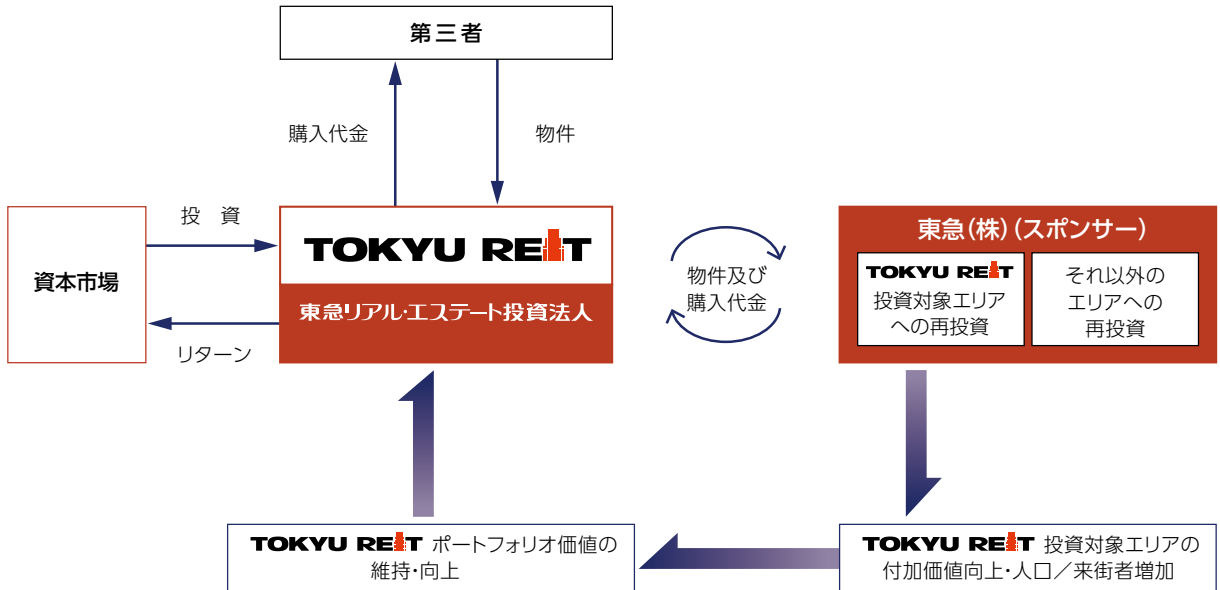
第三者

購入代金

物件

投資

資本市場

TOKYU REIT

東急リアル・エステート投資法人

リターン

物件及び購入代金

東急(株)(スポンサー)

TOKYU REIT 投資対象エリアへの再投資

それ以外のエリアへの再投資

TOKYU REIT ポートフォリオ価値の維持・向上

TOKYU REIT 投資対象エリアの付加価値向上・人口/来街者増加